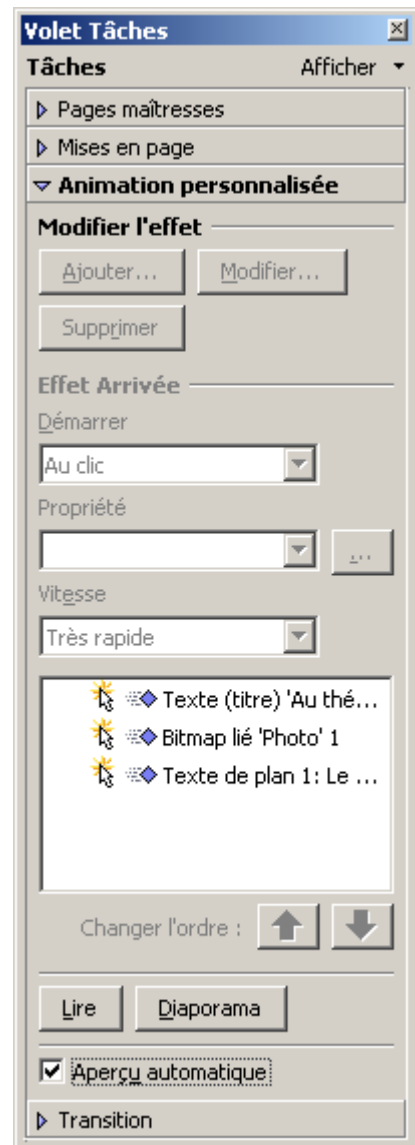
Volet Tâches
Tâches
Afficher
Pages maîtresses
Mises en page
Animation personnalisée
Modifier l'effet
Ajouter...
Modifier...
Supprimer
Effet Arrivée
Démarrer
Au clic
Propriété
...
Vitesse
Très rapide
Texte (titre) 'Au thé...
Bitmap lié 'Photo' 1
Texte de plan 1: Le ...
Changer l'ordre :
Lire
Diaporama
Aperçu automatique
Transition